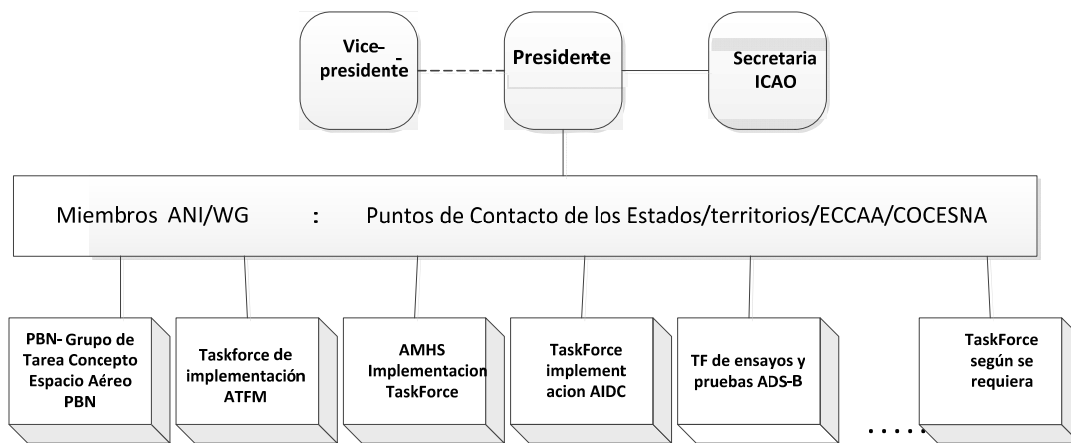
Vice-presidente

Presidente

Secretaria ICAO

Miembros ANI/WG : Puntos de Contacto de los Estados/territorios/ECCAA/COCESNA

PBN- Grupo de Tarea Concepto Espacio Aéreo PBN

Taskforce de implementación ATFM

AMHS Implementacion TaskForce

TaskForce implementacion AIDC

TF de ensayos y pruebas ADS-B

.....

TaskForce según se requiera